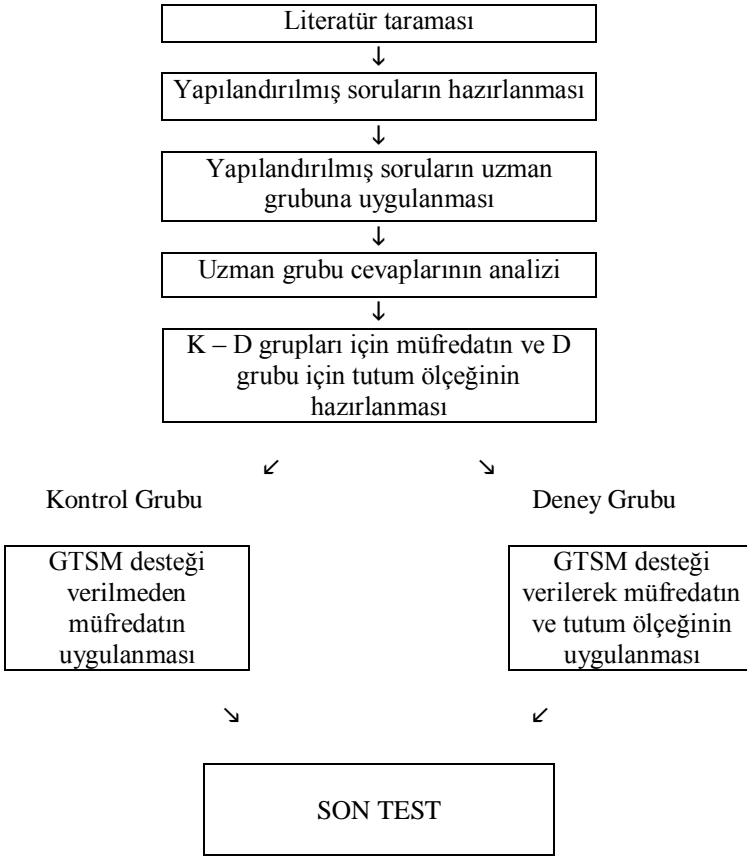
Literatür taraması

Yapılandırılmış soruların hazırlanması

Yapılandırılmış soruların uzman grubuna uygulanması

Uzman grubu cevaplarının analizi

K – D grupları için müfredatın ve D grubu için tutum ölçeğinin hazırlanması

Kontrol Grubu

GTSM desteği verilmeden müfredatın uygulanması

Deney Grubu

GTSM desteği verilerek müfredatın ve tutum ölçeğinin uygulanması

SON TEST